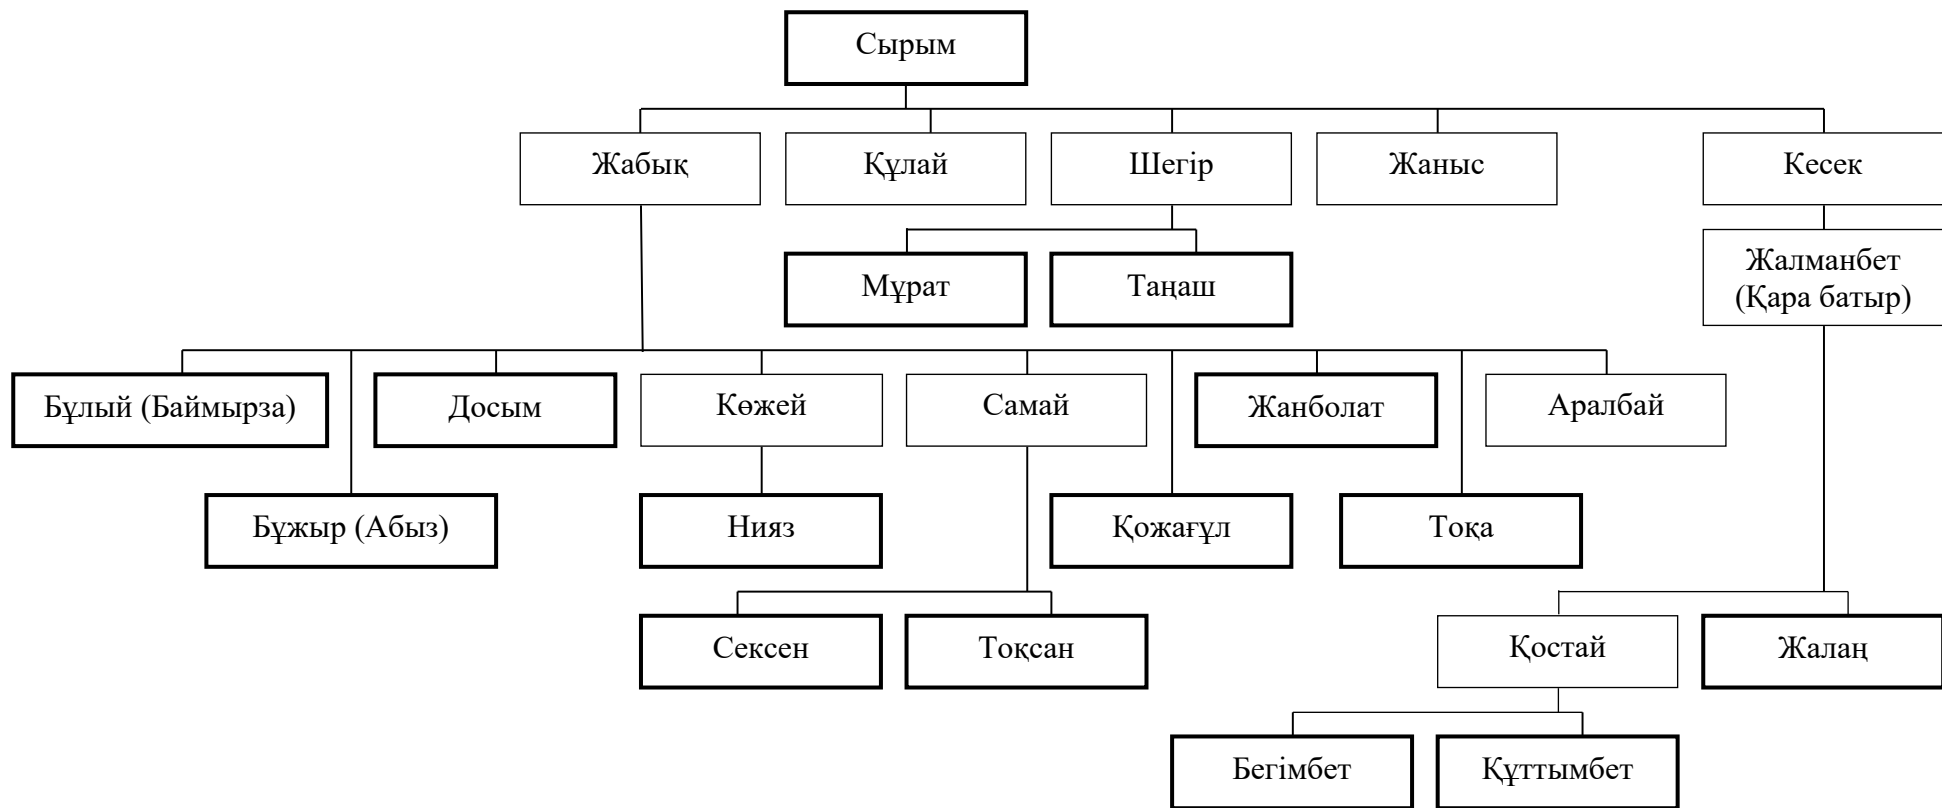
Сырым

Жабық
Құлай
Шегір
Жаныс
Кесек

Мұрат
Таңаш

Жалманбет (Қара батыр)

Бұлый (Баймырза)
Досым
Көжей
Самай
Жанболат
Аралбай

Бұжыр (Абыз)
Нияз
Қожағұл
Тоқа

Сексен
Тоқсан
Қостай
Жалаң

Бегімбет
Құттымбет